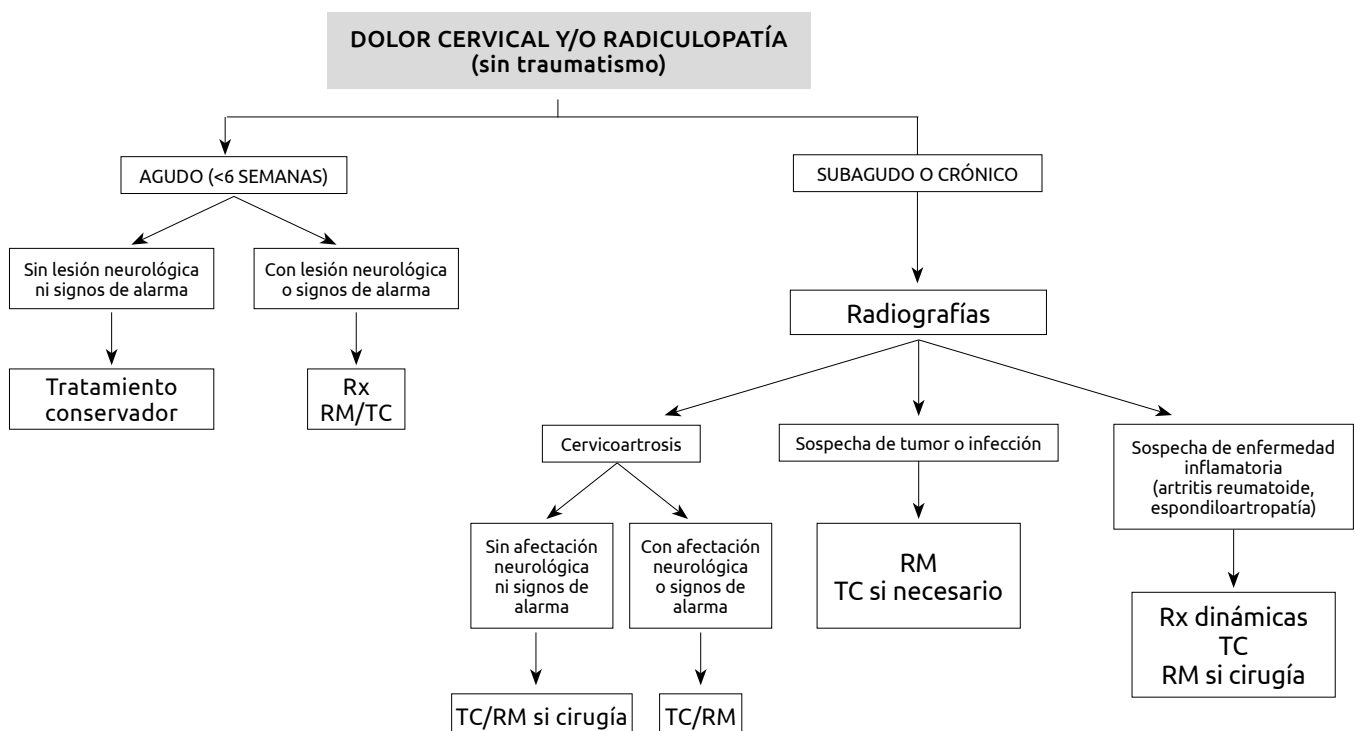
DOLOR CERVICAL Y/O RADICULOPATÍA
(sin traumatismo)

AGUDO (<6 SEMANAS)

Sin lesión neurológica ni signos de alarma

Tratamiento conservador

Con lesión neurológica o signos de alarma

Rx
RM/TC

SUBAGUDO O CRÓNICO

Radiografías

Cervicoartrosis

Sin afectación neurológica ni signos de alarma

TC/RM si cirugía

Con afectación neurológica o signos de alarma

TC/RM

Sospecha de tumor o infección

RM
TC si necesario

Sospecha de enfermedad inflamatoria (artritis reumatoide, espondiloartropatía)

Rx dinámicas
TC
RM si cirugía